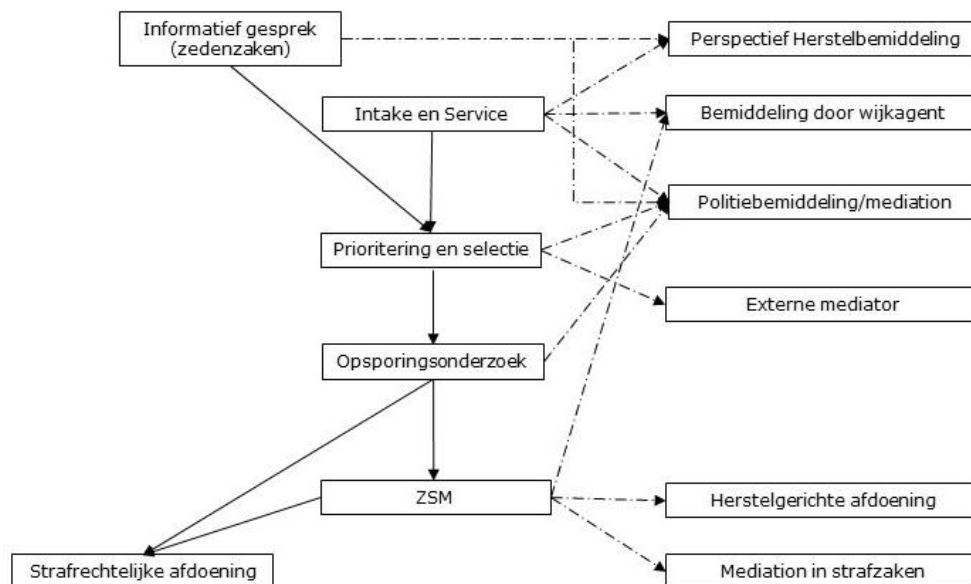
Informatief gesprek (zedenzaken)

Intake en Service

Prioritering en selectie

Opsporingsonderzoek

ZSM

Strafrechtelijke afdoening

Perspectief Herstelbemiddeling

Bemiddeling door wijkagent

Politiebemiddeling/mediation

Externe mediator

Herstelgerichte afdoening

Mediation in strafzaken